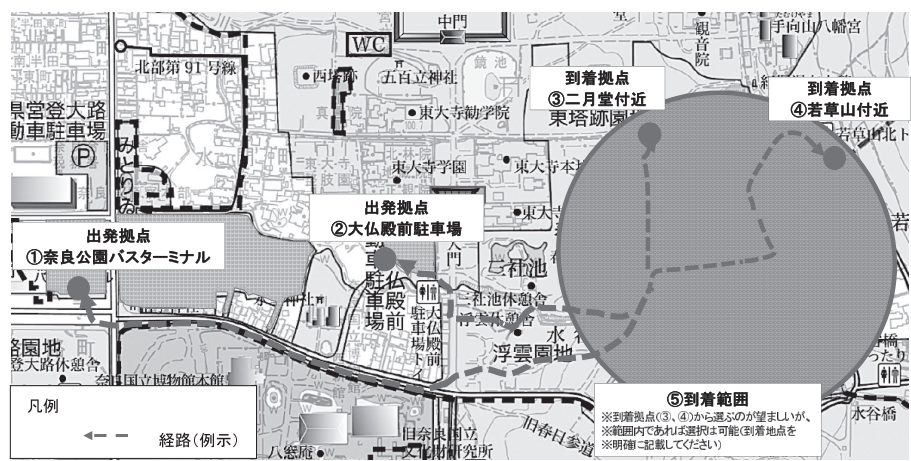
中門
WC
北部第91号線
西塔跡
五百立神社
東大寺勧学院
東大寺学園
東大寺本
県営登大路
動車駐車場
P
出発拠点
①奈良公園バスターミナル
出発拠点
②大仏殿前駐車場
大仏殿前駐車場
大仏殿前駐車場トイレ
三社池
三社池休憩舎
浮雲園地
到着拠点
③二月堂付近
東塔跡
到着拠点
④若草山付近
手向山八幡宮
観音院
若
路園地
登大路休憩舎
奈良国立博物館本館
旧奈良国立文化財研究所
旧春日参道
水谷橋
八窓庵
凡例
経路（例示）
⑤到着範囲
※到着拠点（③、④）から選ぶのが望ましいが、
※範囲内であれば選択は可能（到着地点を
※明確に記載してください）